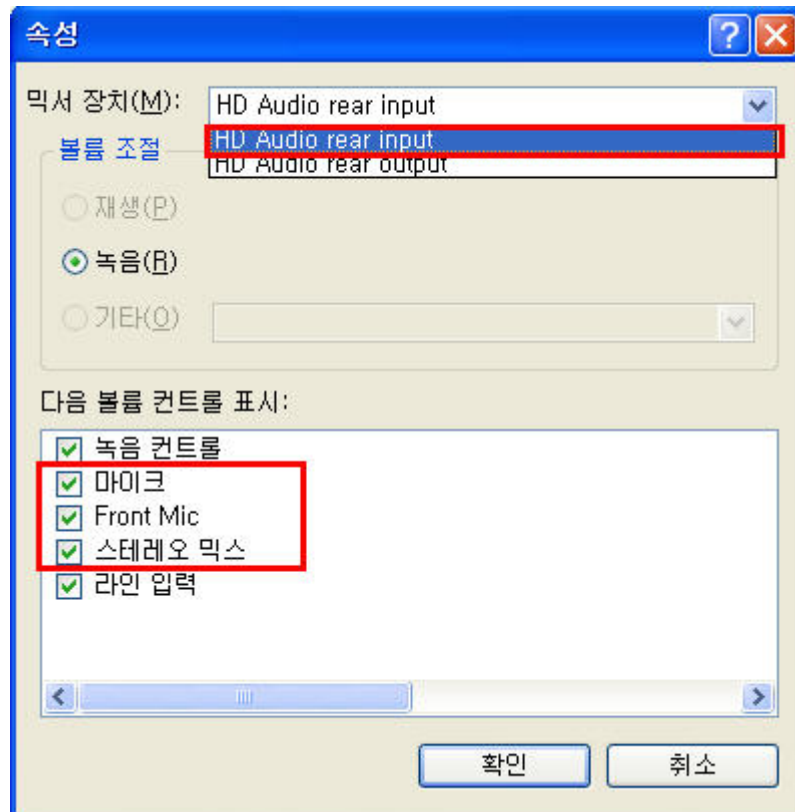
속성

믹서 장치(M): HD Audio rear input

HD Audio rear input
HD Audio rear output

볼륨 조절

재생(P)

녹음(R)

기타(O)

다음 볼륨 컨트롤 표시:

녹음 컨트롤
마이크
Front Mic
스테레오 믹스
라인 입력

확인 취소